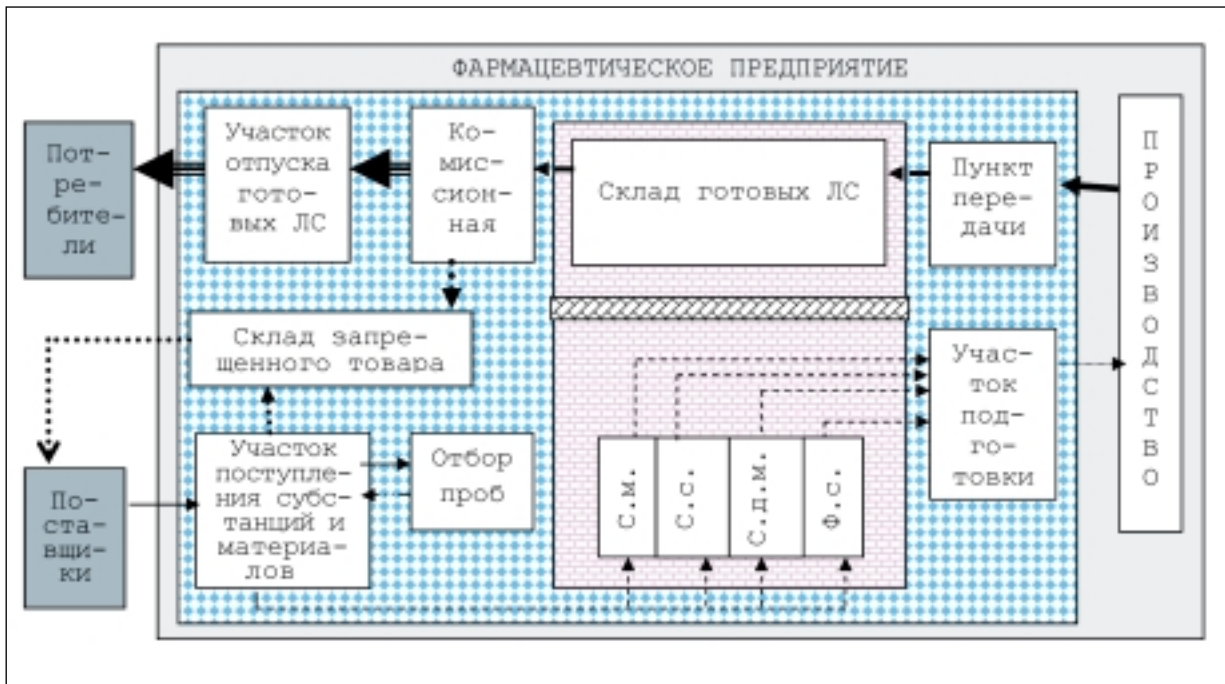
ФАРМАЦЕВТИЧЕСКОЕ ПРЕДПРИЯТИЕ

Потребители

Участок отпуска готовых ЛС

Комиссионная

Склад готовых ЛС

Пункт передачи

ПРОИЗВОДСТВО

Склад запрещенного товара

Участок подготовки

Поставщики

Участок поступления субстанций и материалов

Отбор проб

С.м.

С.с.

С.д.м.

Ф.с.